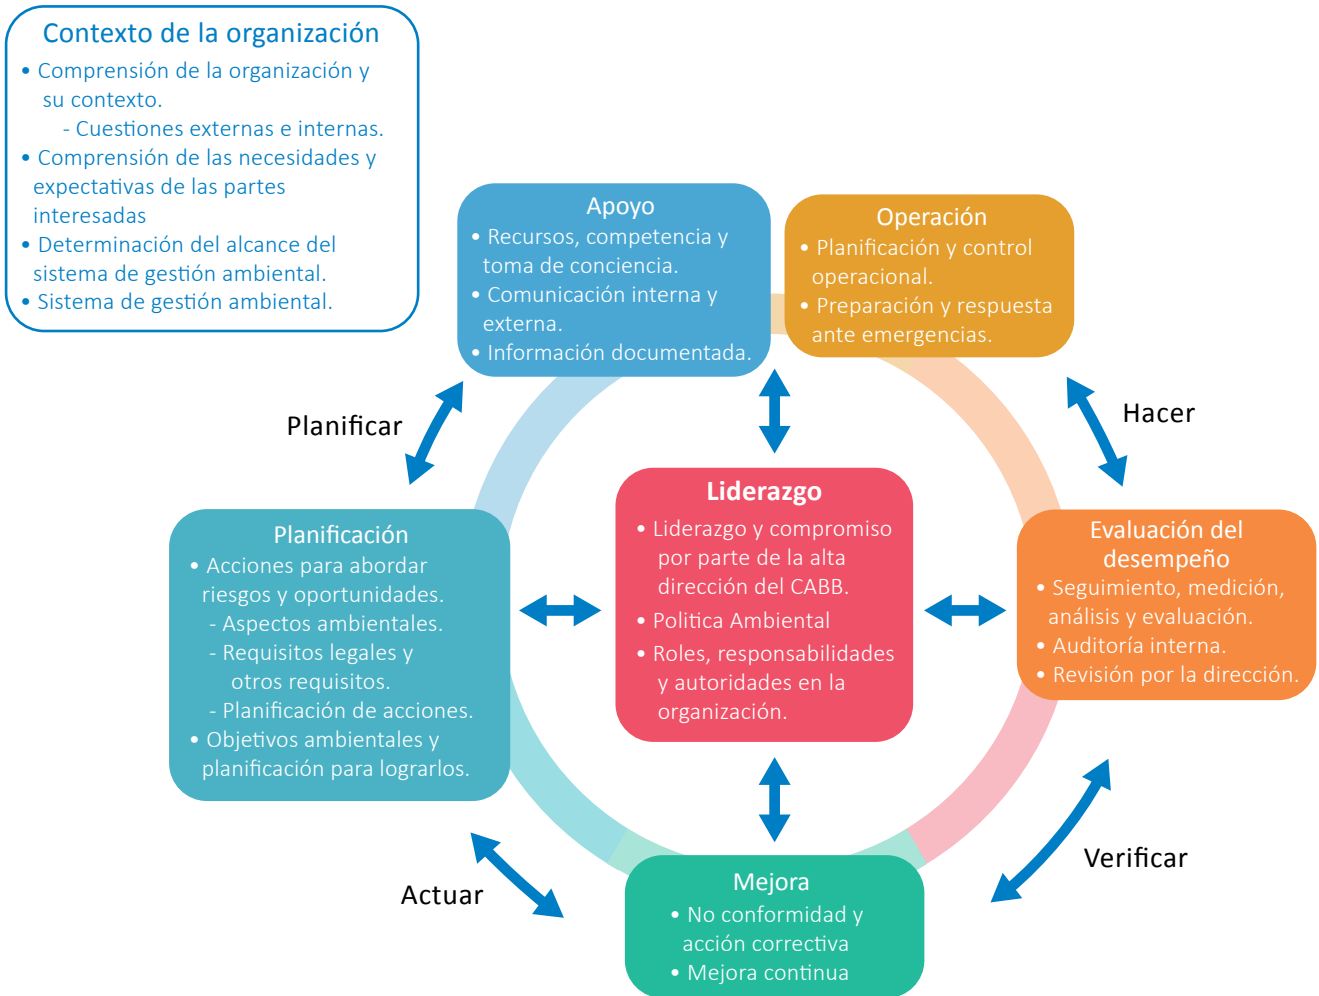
Contexto de la organización
• Comprensión de la organización y su contexto.
- Cuestiones externas e internas.
• Comprensión de las necesidades y expectativas de las partes interesadas
• Determinación del alcance del sistema de gestión ambiental.
• Sistema de gestión ambiental.

Apoyo
• Recursos, competencia y toma de conciencia.
• Comunicación interna y externa.
• Información documentada.

Operación
• Planificación y control operacional.
• Preparación y respuesta ante emergencias.

Planificar

Hacer

Liderazgo
• Liderazgo y compromiso por parte de la alta dirección del CABB.
• Politica Ambiental
• Roles, responsabilidades y autoridades en la organización.

Planificación
• Acciones para abordar riesgos y oportunidades.
- Aspectos ambientales.
- Requisitos legales y otros requisitos.
- Planificación de acciones.
• Objetivos ambientales y planificación para lograrlos.

Evaluación del desempeño
• Seguimiento, medición, análisis y evaluación.
• Auditoría interna.
• Revisión por la dirección.

Verificar

Actuar

Mejora
• No conformidad y acción correctiva
• Mejora continua